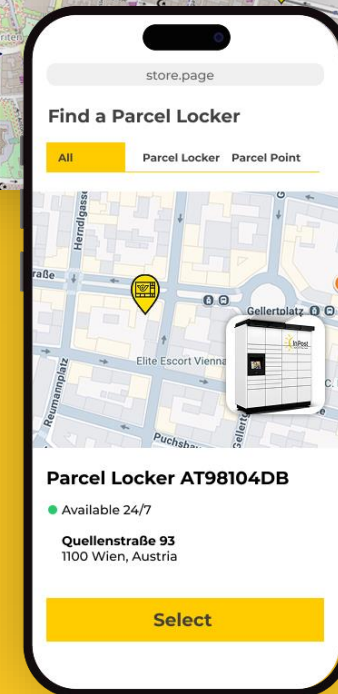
store.page

Find a Parcel Locker

All

Parcel Locker

Parcel Point

Herndlgasse

raße

Gellertplatz

Elite Escort Vienna

Reumannplatz

Puchsba

Geller

InPost

Parcel Locker AT98104DB

Available 24/7

Quellenstraße 93
1100 Wien, Austria

Select